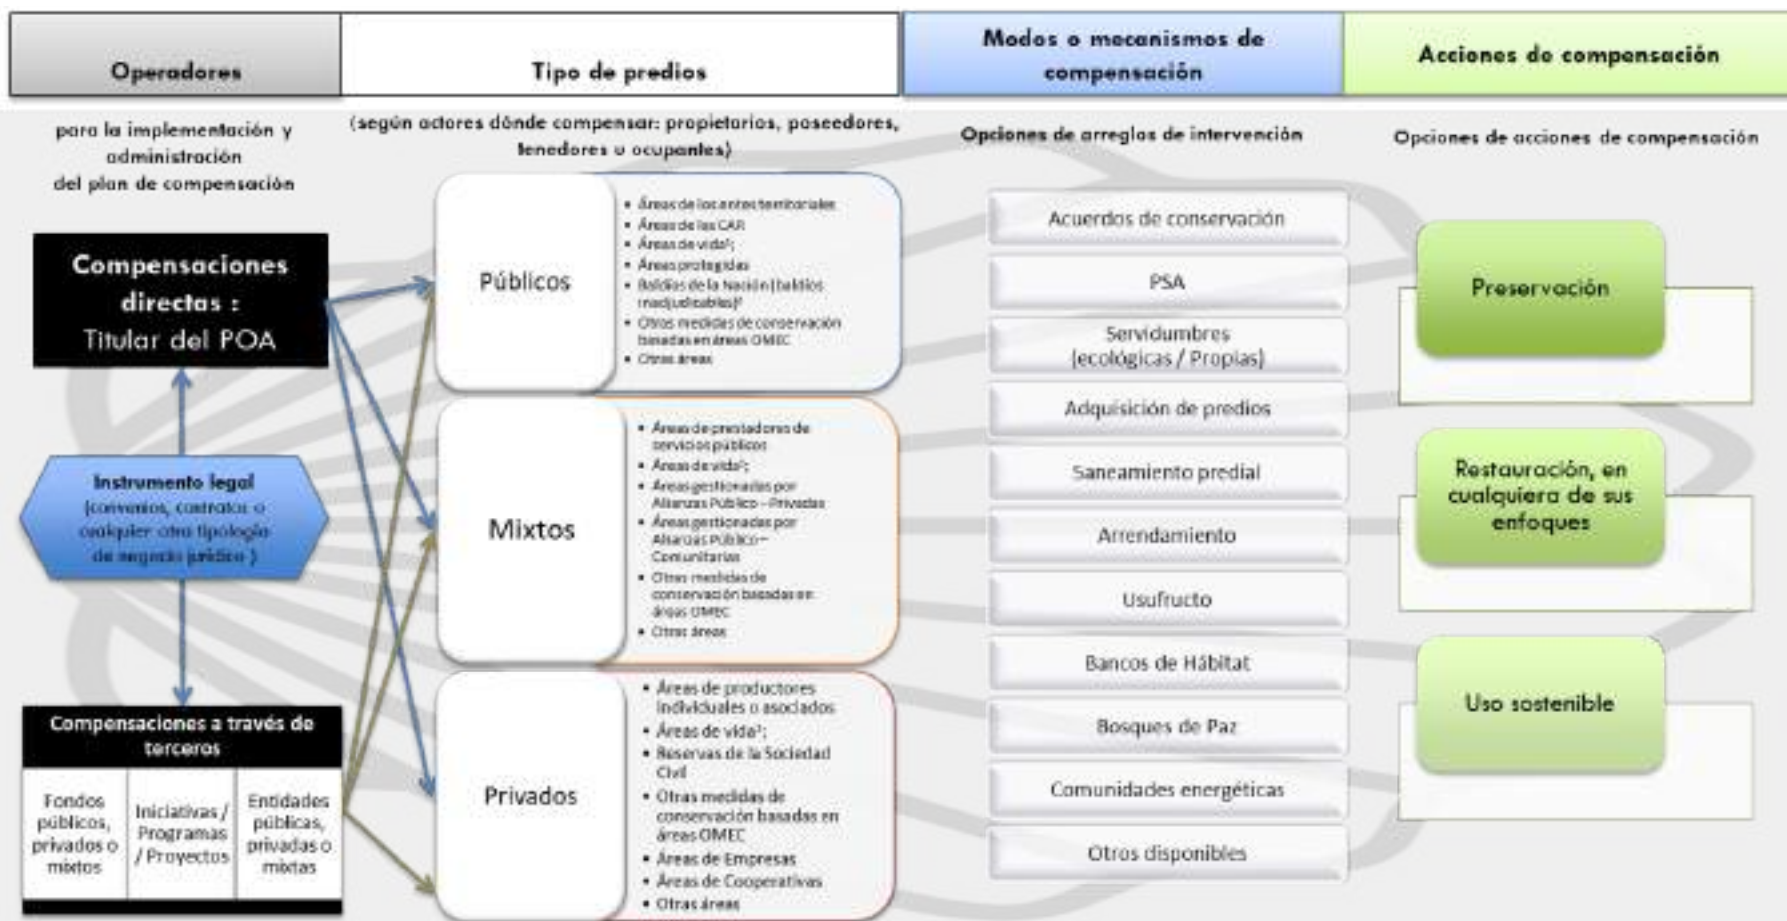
Operadores

Tipo de predios

Modos o mecanismos de compensación

Acciones de compensación

para la implementación y administración del plan de compensación

(según actores dónde compensar: propietarios, poseedores, tenedores u ocupantes)

Opciones de arreglos de intervención

Opciones de acciones de compensación

Compensaciones directas : Titular del POA

Instrumento legal (convenios, contratos o cualquier otra tipología de negocio jurídico )

Compensaciones a través de terceros

| Fondos públicos, privados o mixtos | Iniciativas / Programas / Proyectos | Entidades públicas, privadas o mixtas |
|---|---|---|

Públicos
- Áreas de los entes territoriales
- Áreas de las CAR
- Áreas de vida²;
- Áreas protegidas
- Baldíos de la Nación (baldíos inadjudicables)³
- Otras medidas de conservación basadas en áreas OMEC
- Otras áreas

Mixtos
- Áreas de prestadores de servicios públicos
- Áreas de vida²;
- Áreas gestionadas por Alianzas Público – Privadas
- Áreas gestionadas por Alianzas Público – Comunitarias
- Otras medidas de conservación basadas en áreas OMEC
- Otras áreas

Privados
- Áreas de productores individuales o asociados
- Áreas de vida²;
- Reservas de la Sociedad Civil
- Otras medidas de conservación basadas en áreas OMEC
- Áreas de Empresas
- Áreas de Cooperativas
- Otras áreas

Acuerdos de conservación
PSA
Servidumbres (ecológicas / Propias)
Adquisición de predios
Saneamiento predial
Arrendamiento
Usufructo
Bancos de Hábitat
Bosques de Paz
Comunidades energéticas
Otros disponibles

Preservación

Restauración, en cualquiera de sus enfoques

Uso sostenible